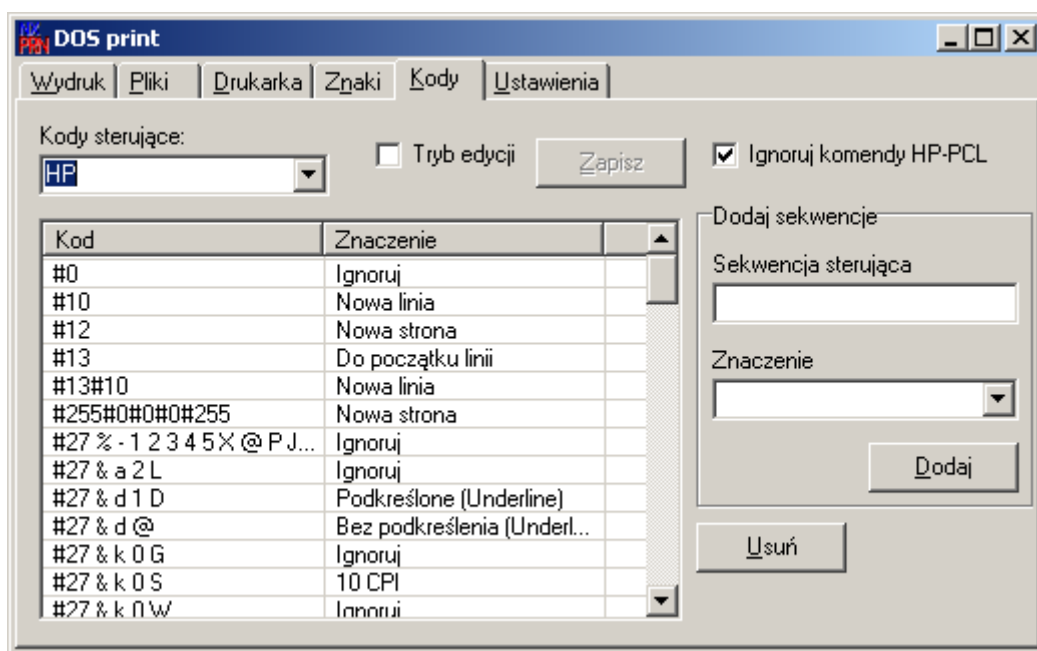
DOS print

Wydruk | Pliki | Drukarka | Znaki | Kody | Ustawienia

Kody sterujące:
HP

Tryb edycji
Zapisz

Ignoruj komendy HP-PCL

| Kod | Znaczenie |
|---|---|
| #0 | Ignoruj |
| #10 | Nowa linia |
| #12 | Nowa strona |
| #13 | Do początku linii |
| #13#10 | Nowa linia |
| #255#0#0#0#255 | Nowa strona |
| #27 % - 1 2 3 4 5 X @ P J... | Ignoruj |
| #27 & a 2 L | Ignoruj |
| #27 & d 1 D | Podkreślone (Underline) |
| #27 & d @ | Bez podkreślenia (Underl... |
| #27 & k 0 G | Ignoruj |
| #27 & k 0 S | 10 CPI |
| #27 & k 0 W | Ignoruj |

Dodaj sekwencje
Sekwencja sterująca

Znaczenie

Dodaj

Usuń